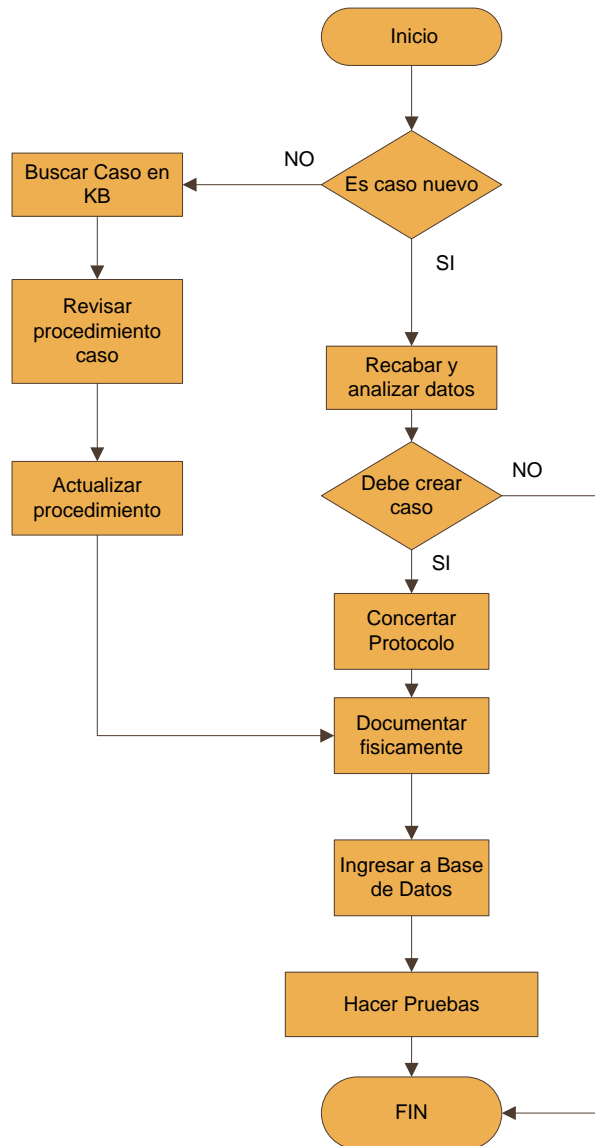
Inicio

Es caso nuevo

NO

Buscar Caso en KB

Revisar procedimiento caso

Actualizar procedimiento

SI

Recabar y analizar datos

Debe crear caso

NO

SI

Concertar Protocolo

Documentar fisicamente

Ingresar a Base de Datos

Hacer Pruebas

FIN